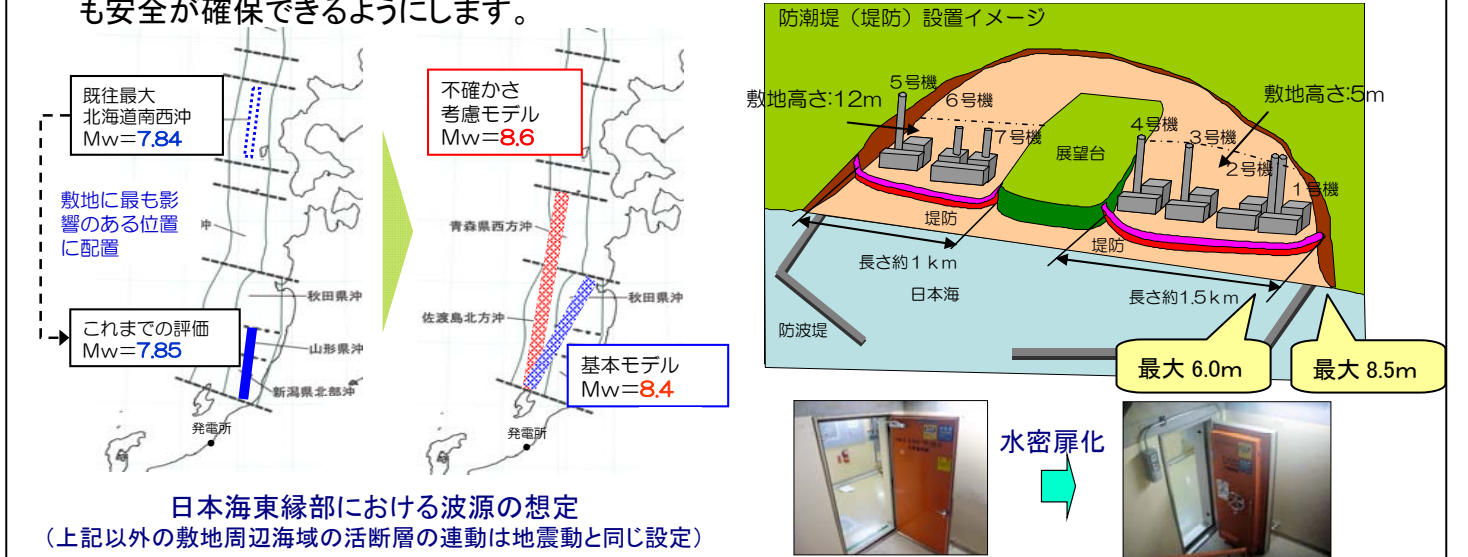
も安全が確保できるようにします。

既往最大
北海道南西沖
Mw=7.84

敷地に最も影響のある位置に配置

これまでの評価
Mw=7.85

沖

秋田県沖
山形県沖
新潟県北部沖
発電所

不確かさ
考慮モデル
Mw=8.6

青森県西方沖
佐渡島北方沖
秋田県沖

基本モデル
Mw=8.4

発電所

日本海東縁部における波源の想定
(上記以外の敷地周辺海域の活断層の連動は地震動と同じ設定)

防潮堤(堤防)設置イメージ

敷地高さ:12m
5号機
6号機
7号機
展望台
敷地高さ:5m
4号機
3号機
2号機
1号機
堤防
長さ約1km
堤防
日本海
長さ約1.5km
防波堤
最大 6.0m
最大 8.5m

水密扉化